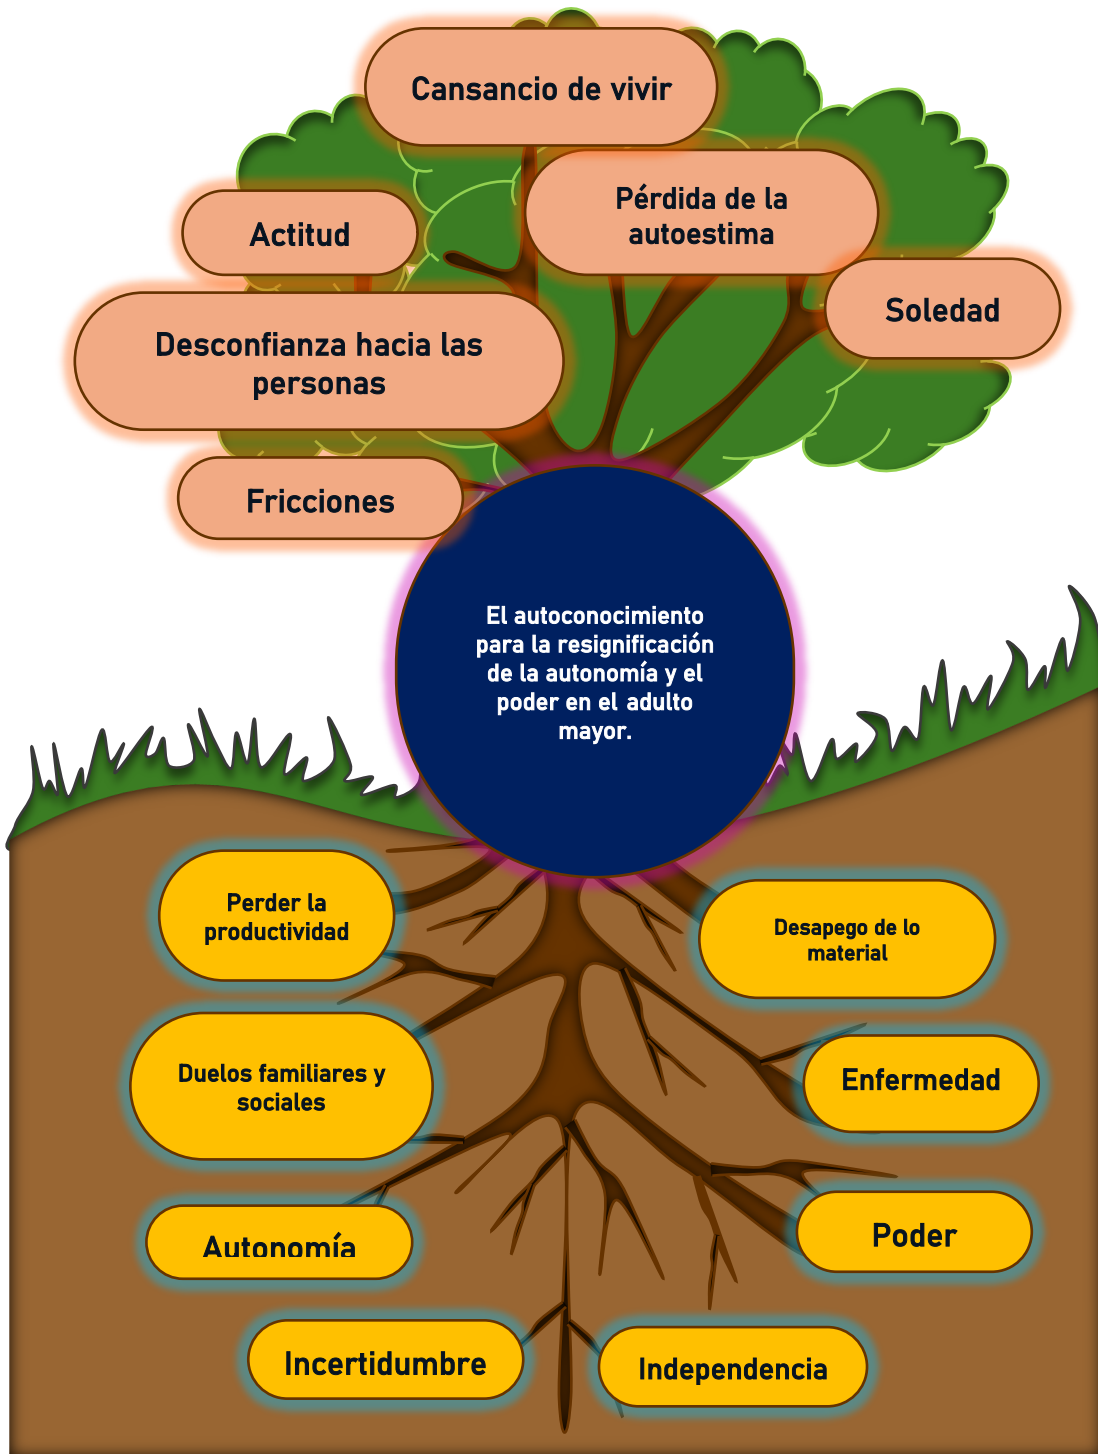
Cansancio de vivir

Actitud

Pérdida de la autoestima

Soledad

Desconfianza hacia las personas

Fricciones

El autoconocimiento para la resignificación de la autonomía y el poder en el adulto mayor.

Perder la productividad

Desapego de lo material

Duelos familiares y sociales

Enfermedad

Autonomía

Poder

Incertidumbre

Independencia